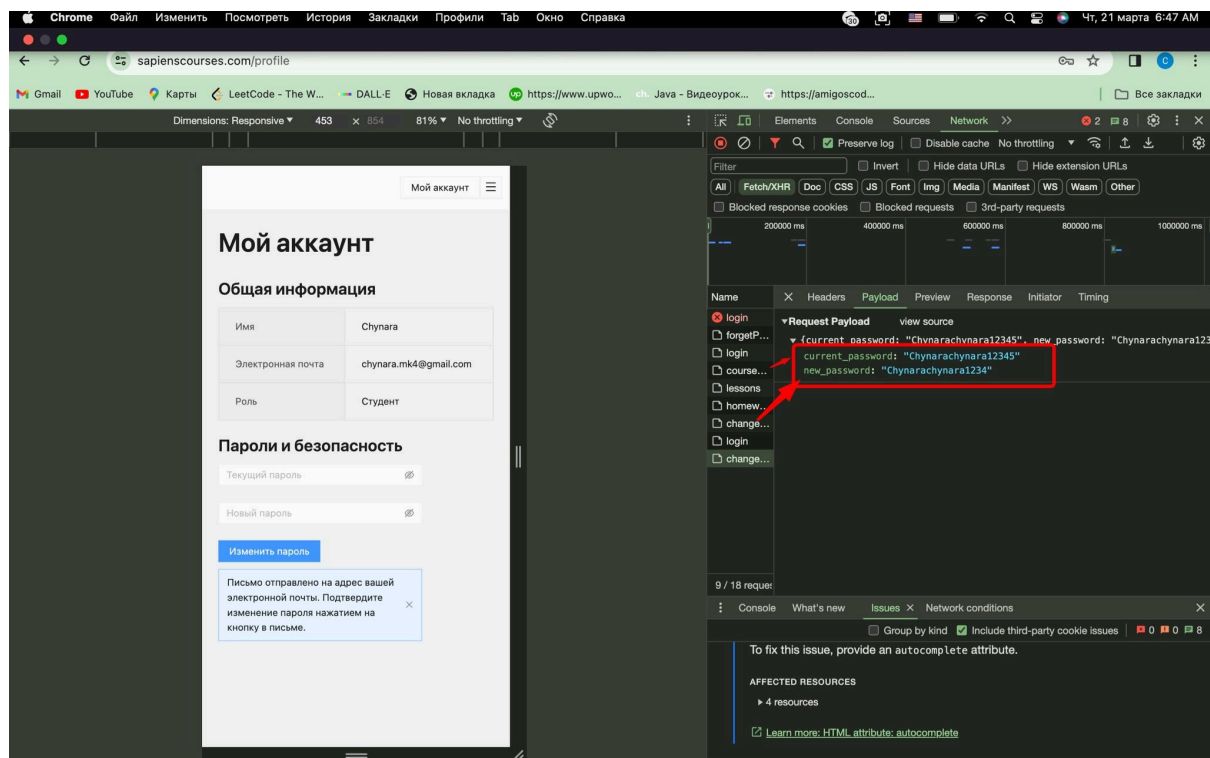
Chrome Файл Изменить Посмотреть История Закладки Профили Tab Окно Справка
Чт, 21 марта 6:47 AM

sapienscourses.com/profile

Gmail YouTube Карты LeetCode - The W... DALL-E Новая вкладка https://www.upwo... Java - Видеоурок... https://amigoscod...
Все закладки

Dimensions: Responsive ▾ 453 × 854 81% ▾ No throttling ▾

Мой аккаунт

Мой аккаунт

Общая информация

| Имя | Chynara |
|---|---|
| Электронная почта | chynara.mk4@gmail.com |
| Роль | Студент |

Пароли и безопасность

Текущий пароль

Новый пароль

Изменить пароль

Письмо отправлено на адрес вашей электронной почты. Подтвердите изменение пароля нажатием на кнопку в письме.

Elements Console Sources Network >>
2 8

Preserve log Disable cache No throttling

Filter Invert Hide data URLs Hide extension URLs

All Fetch/XHR Doc CSS JS Font Img Media Manifest WS Wasm Other

Blocked response cookies Blocked requests 3rd-party requests

200000 ms 400000 ms 600000 ms 800000 ms 1000000 ms

Name
login
forgetP...
login
course...
lessons
homew...
change...
login
change...

Headers Payload Preview Response Initiator Timing

▾Request Payload view source
▾{current_password: "Chynarachynara12345", new_password: "Chynarachynara123
current_password: "Chynarachynara12345"
new_password: "Chynarachynara1234"

9 / 18 reques

Console What's new Issues × Network conditions

Group by kind Include third-party cookie issues 0 0 8

To fix this issue, provide an autocomplete attribute.

AFFECTED RESOURCES

▸ 4 resources

Learn more: HTML attribute: autocomplete